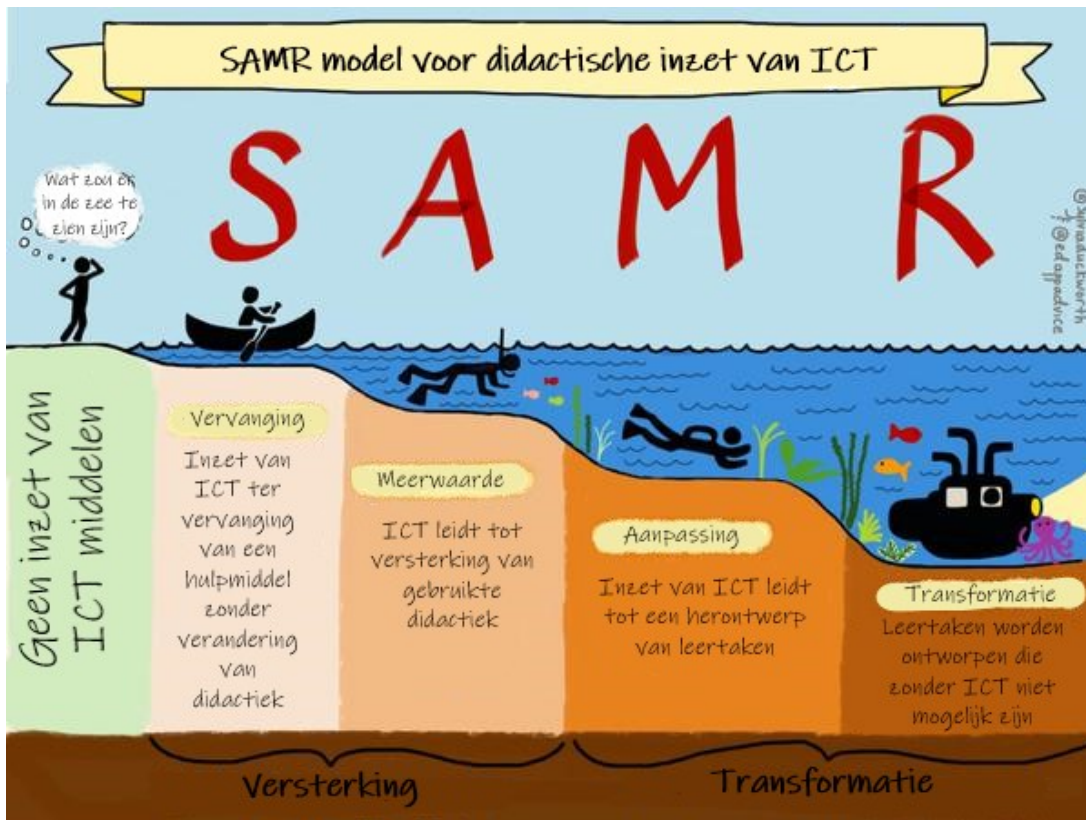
SAMR model voor didactische inzet van ICT

S A M R

Wat zou er in de zee te zien zijn?

@sylviaduckworth
@edappadvice

Geen inzet van ICT middelen

Vervanging

Inzet van ICT ter vervanging van een hulpmiddel zonder verandering van didactiek

Meerwaarde

ICT leidt tot versterking van gebruikte didactiek

Aanpassing

Inzet van ICT leidt tot een herontwerp van leertaken

Transformatie

Leertaken worden ontworpen die zonder ICT niet mogelijk zijn

Versterking

Transformatie